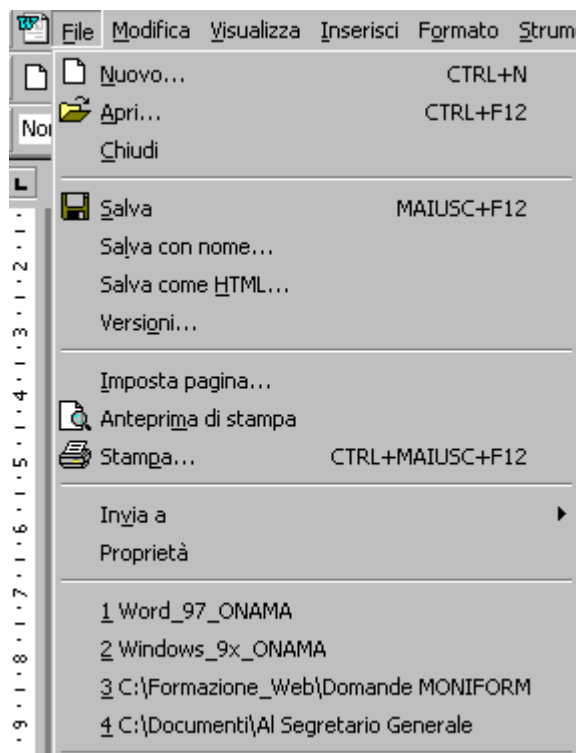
File Modifica Visualizza Inserisci Formato Strum

Nor

Nuovo... CTRL+N
Apri... CTRL+F12
Chiudi

Salva MAIUSC+F12
Salva con nome...
Salva come HTML...
Versioni...

Imposta pagina...
Anteprima di stampa
Stampa... CTRL+MAIUSC+F12

Invia a
Proprietà

1 Word_97_ONAMA
2 Windows_9x_ONAMA
3 C:\Formazione_Web\Domande MONIFORM
4 C:\Documenti\Al Segretario Generale

2 3 4 5 6 7 8 9